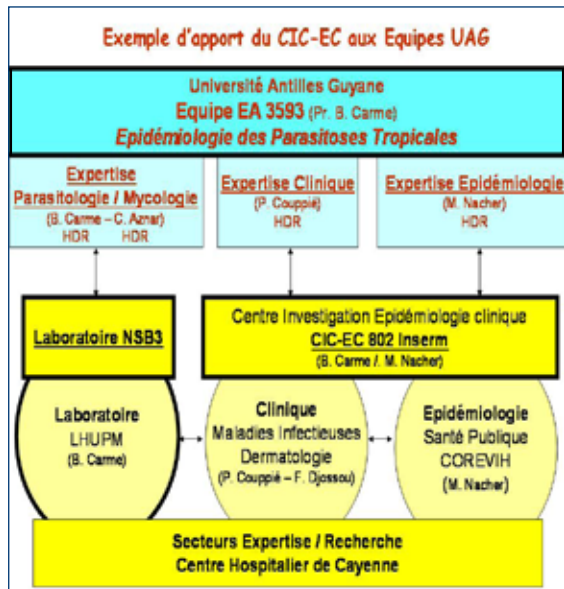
Exemple d'apport du CIC-EC aux Equipes UAG

Université Antilles Guyane
Equipe EA 3593 (Pr. B. Carme)
Epidémiologie des Parasitoses Tropicales

Expertise Parasitologie / Mycologie
(B. Carme – C. Aznar)
HDR HDR

Expertise Clinique
(P. Couppié)
HDR

Expertise Epidémiologie
(M. Nacher)
HDR

Laboratoire NSB3

Centre Investigation Epidémiologie clinique
CIC-EC 802 Inserm
(B. Carme / M. Nacher)

Laboratoire
LHUPM
(B. Carme)

Clinique
Maladies Infectieuses
Dermatologie
(P. Couppié – F. Djossou)

Epidémiologie
Santé Publique
COREVIH
(M. Nacher)

Secteurs Expertise / Recherche
Centre Hospitalier de Cayenne